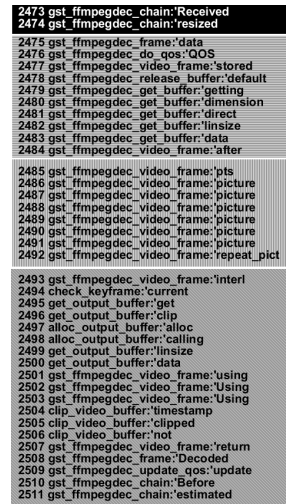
2473 gst_ffmpegdec_chain:'Received
2474 gst_ffmpegdec_chain:'resized

2475 gst_ffmpegdec_frame:'data
2476 gst_ffmpegdec_do_qos:'QOS
2477 gst_ffmpegdec_video_frame:'stored
2478 gst_ffmpegdec_release_buffer:'default
2479 gst_ffmpegdec_get_buffer:'getting
2480 gst_ffmpegdec_get_buffer:'dimension
2481 gst_ffmpegdec_get_buffer:'direct
2482 gst_ffmpegdec_get_buffer:'linsize
2483 gst_ffmpegdec_get_buffer:'data
2484 gst_ffmpegdec_video_frame:'after

2485 gst_ffmpegdec_video_frame:'pts
2486 gst_ffmpegdec_video_frame:'picture
2487 gst_ffmpegdec_video_frame:'picture
2488 gst_ffmpegdec_video_frame:'picture
2489 gst_ffmpegdec_video_frame:'picture
2490 gst_ffmpegdec_video_frame:'picture
2491 gst_ffmpegdec_video_frame:'picture
2492 gst_ffmpegdec_video_frame:'repeat_pict

2493 gst_ffmpegdec_video_frame:'interl
2494 check_keyframe:'current
2495 get_output_buffer:'get
2496 get_output_buffer:'clip
2497 alloc_output_buffer:'alloc
2498 alloc_output_buffer:'calling
2499 get_output_buffer:'linsize
2500 get_output_buffer:'data
2501 gst_ffmpegdec_video_frame:'using
2502 gst_ffmpegdec_video_frame:'Using
2503 gst_ffmpegdec_video_frame:'Using
2504 clip_video_buffer:'timestamp
2505 clip_video_buffer:'clipped
2506 clip_video_buffer:'not
2507 gst_ffmpegdec_video_frame:'return
2508 gst_ffmpegdec_frame:'Decoded
2509 gst_ffmpegdec_update_qos:'update
2510 gst_ffmpegdec_chain:'Before
2511 gst_ffmpegdec_chain:'estimated